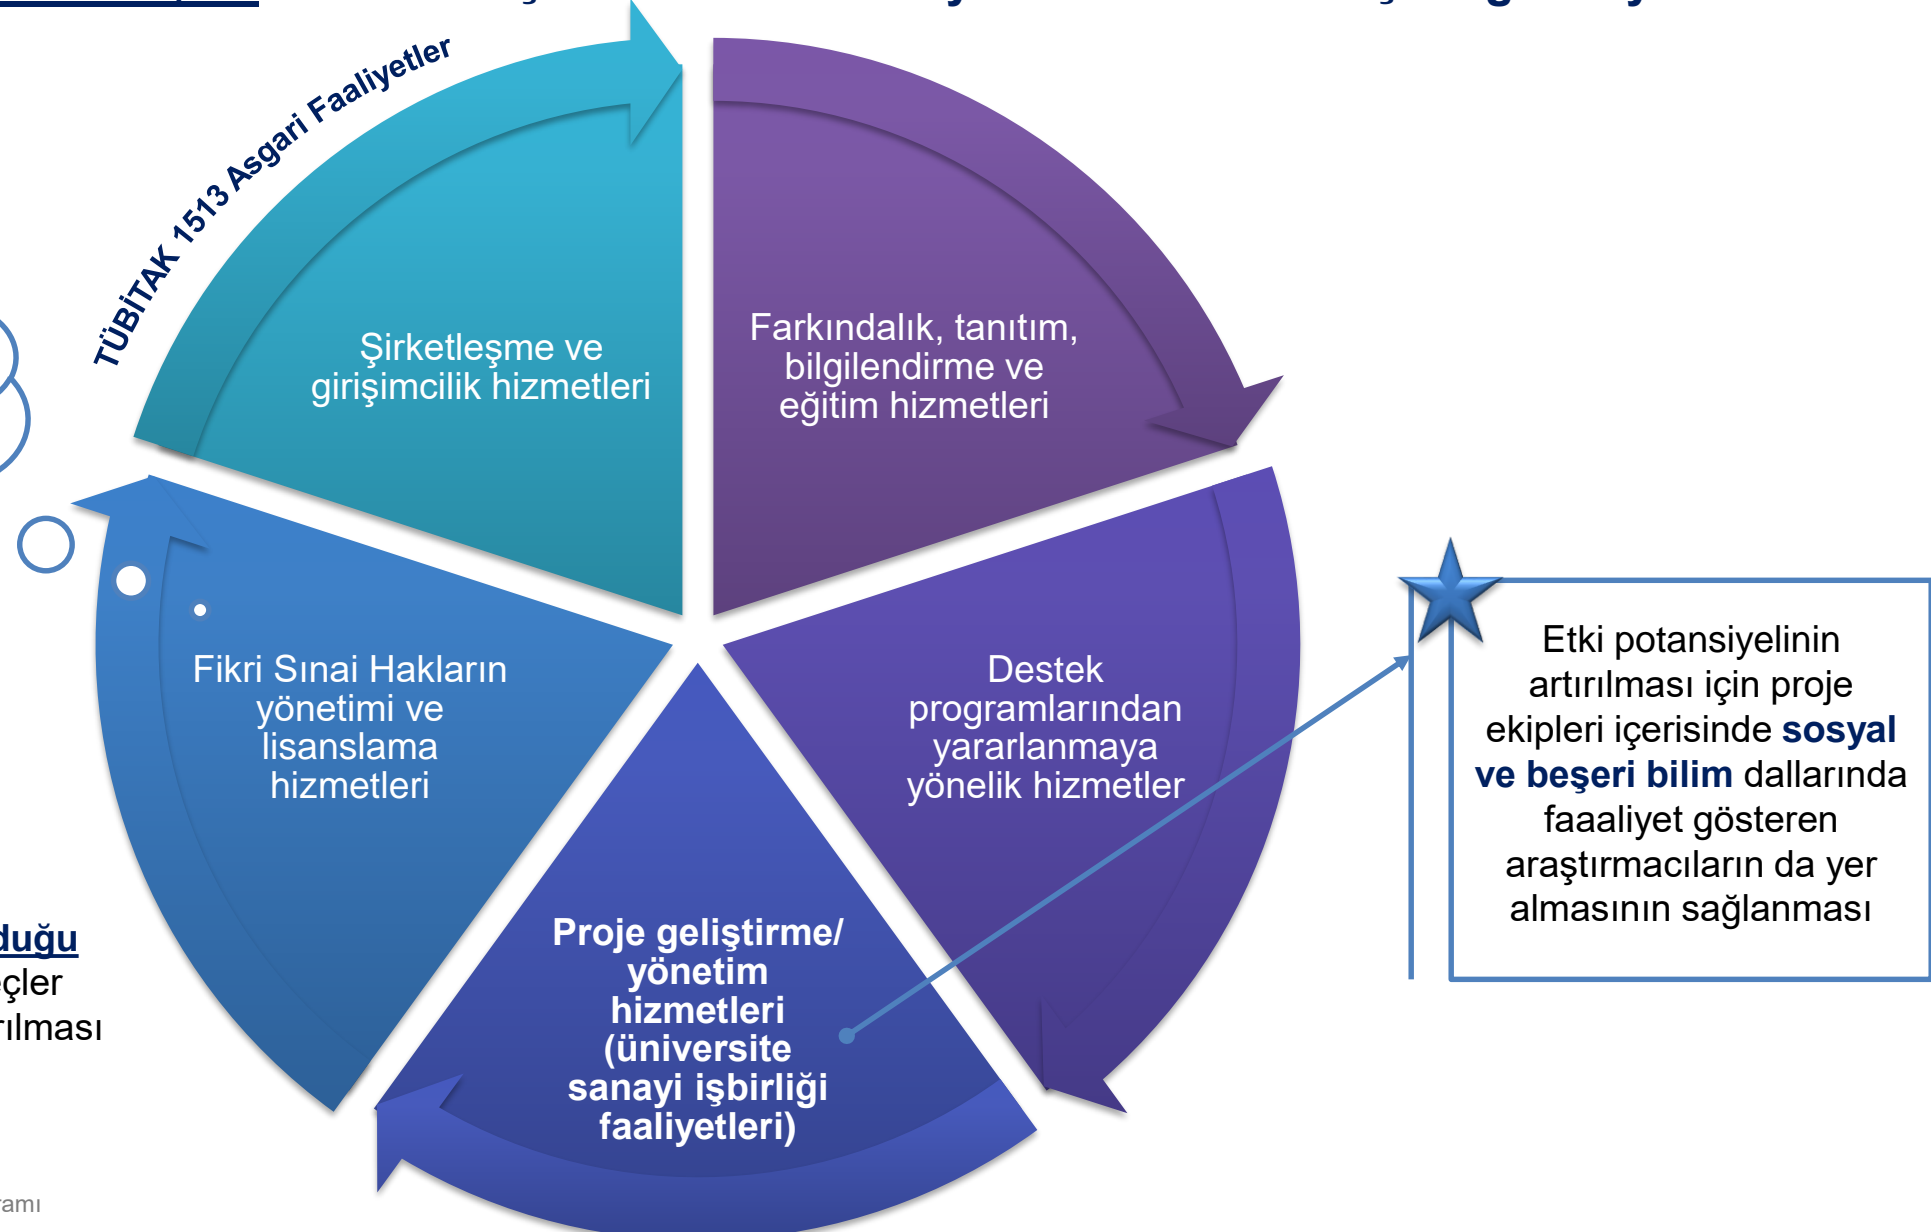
TÜBİTAK 1513 Asgari Faaliyetler

Şirketleşme ve girişimcilik hizmetleri

Farkındalık, tanıtım, bilgilendirme ve eğitim hizmetleri

Fikri Sınai Hakların yönetimi ve lisanslama hizmetleri

Destek programlarından yararlanmaya yönelik hizmetler

Proje geliştirme/ yönetim hizmetleri (üniversite sanayi işbirliği faaliyetleri)

Etki potansiyelinin artırılması için proje ekipleri içerisinde **sosyal ve beşeri bilim** dallarında faaliyet gösteren araştırmacıların da yer almasının sağlanması

duğu
çler
rılması

ramı